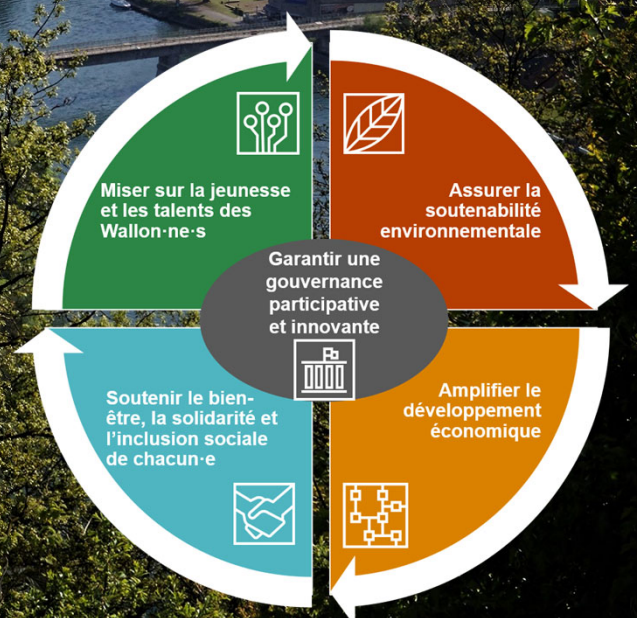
Miser sur la jeunesse et les talents des Wallon·ne·s

Assurer la soutenabilité environnementale

Garantir une gouvernance participative et innovante

Soutenir le bien-être, la solidarité et l'inclusion sociale de chacun·e

Amplifier le développement économique